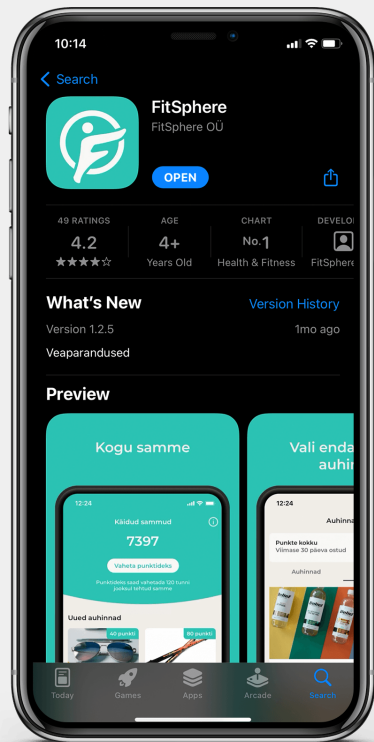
10:14

Search

FitSphere
FitSphere OÜ

OPEN

49 RATINGS
4.2
★★★★☆

AGE
4+
Years Old

CHART
No.1
Health & Fitness

DEVELO
FitSphere

What's New
Version History
Version 1.2.5
1mo ago
Veaparandused

Preview

Kogu samme

12:24
Käidud sammud
7397
Vaheta punktideks
Punktideks saad vahetada 120 tunni jooksul kõnnitud samme
Uued auhinnad
40 punkti
80 punkti

Vali enda auhin

12:24
Auhinna
Punkte kokku
Viimase 30 päeva ostud
Auhinnad

Today
Games
Apps
Arcade
Search